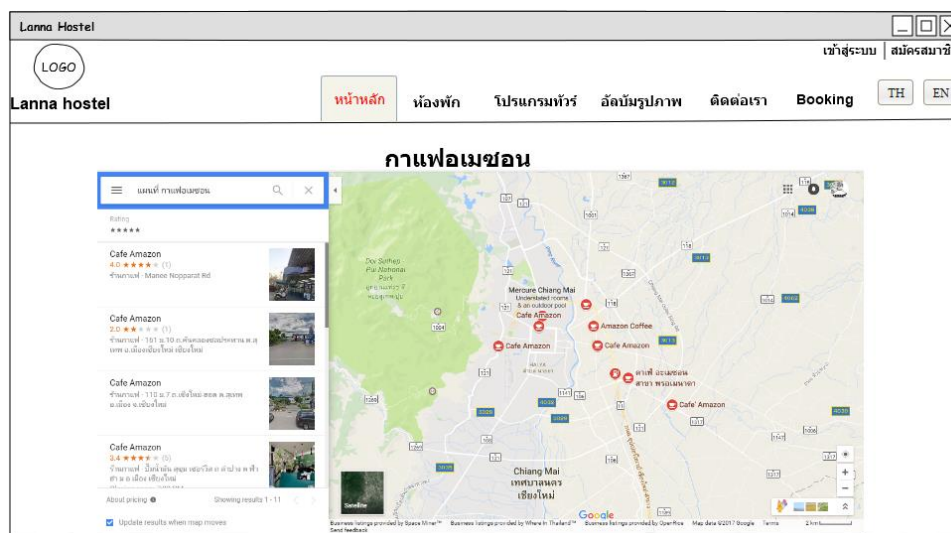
Lanna Hostel

LOGO

เข้าสู่ระบบ | สมัครสมาชิ

Lanna hostel

หน้าหลัก ห้องพัก โปรแกรมทัวร์ อัลบั้มรูปภาพ ติดต่อเรา Booking

TH EN

กาแฟอเมซอน

แผนที่ กาแฟอเมซอน

Rating
★★★★★

Cafe Amazon
4.0 ★★★★ (1)
ร้านกาแฟ · Manee Nopparat Rd

Cafe Amazon
2.0 ★★ (1)
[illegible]

Cafe Amazon
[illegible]

Cafe Amazon
3.4 ★★★ (5)
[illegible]

About pricing
Showing results 1 - 11

Update results when map moves

Doi Suthep-Pui National Park

Mercure Chiang Mai
Understated rooms & an outdoor pool

Cafe Amazon
Amazon Coffee
Cafe Amazon
Cafe Amazon
คาเฟ่ อะเมซอน สาขา พรอเมนาดา
Cafe' Amazon

Chiang Mai
เทศบาลนคร เชียงใหม่

Satellite

Google

Business listings provided by Space Miner™ Business listings provided by Where In Thailand™ Business listings provided by OpenRice Map data ©2017 Google Terms 2 km
Send feedback